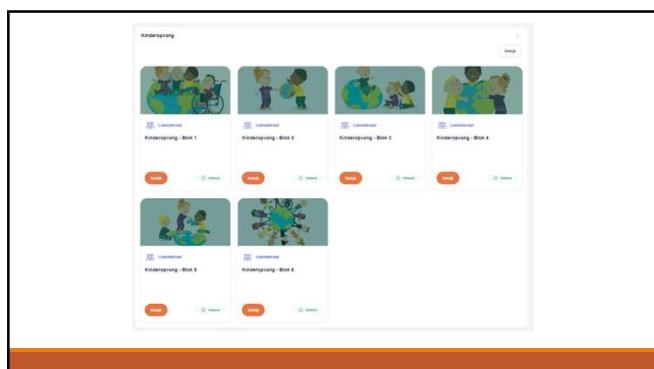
Kinderopvang

Bekijk

Lesmateriaal
Kinderopvang - Blok 1
Bekijk
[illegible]

Lesmateriaal
Kinderopvang - Blok 2
Bekijk
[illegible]

Lesmateriaal
Kinderopvang - Blok 3
Bekijk
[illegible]

Lesmateriaal
Kinderopvang - Blok 4
Bekijk
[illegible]

Lesmateriaal
Kinderopvang - Blok 5
Bekijk
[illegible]

Lesmateriaal
Kinderopvang - Blok 6
Bekijk
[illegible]